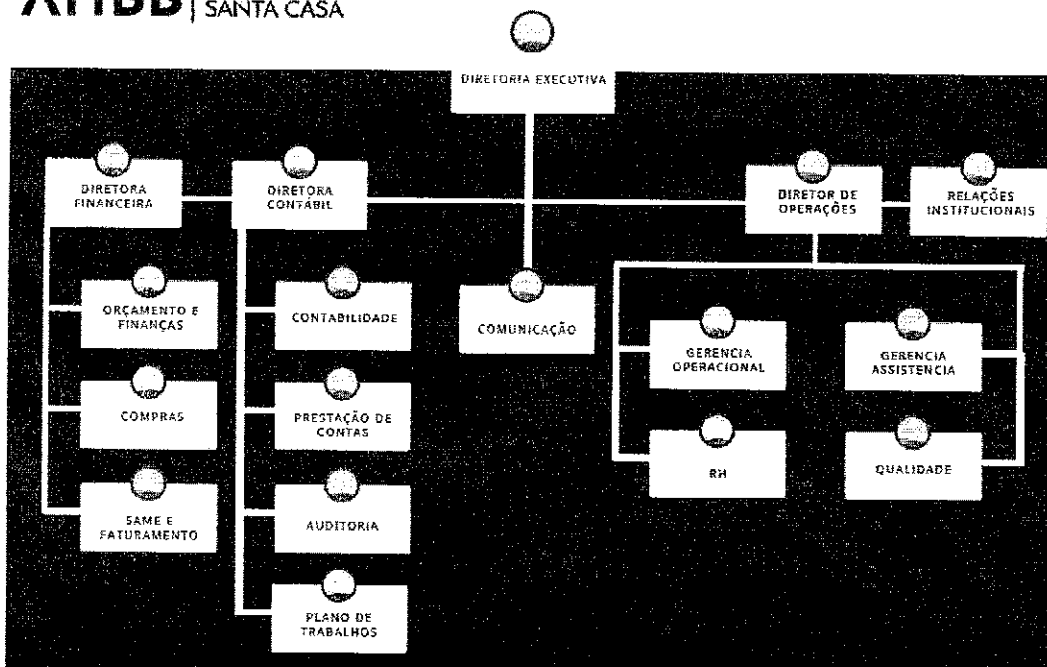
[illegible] | SANTA CASA

DIRETORIA EXECUTIVA

DIRETORA FINANCEIRA

DIRETORA CONTABIL

DIRETOR DE OPERAÇÕES

RELAÇÕES INSTITUCIONAIS

ORÇAMENTO E FINANÇAS

CONTABILIDADE

COMUNICAÇÃO

GERENCIA OPERACIONAL

GERENCIA ASSISTENCIA

COMPRAS

PRESTAÇÃO DE CONTAS

RH

QUALIDADE

SAME E FATURAMENTO

AUDITORIA

PLANO DE TRABALHOS